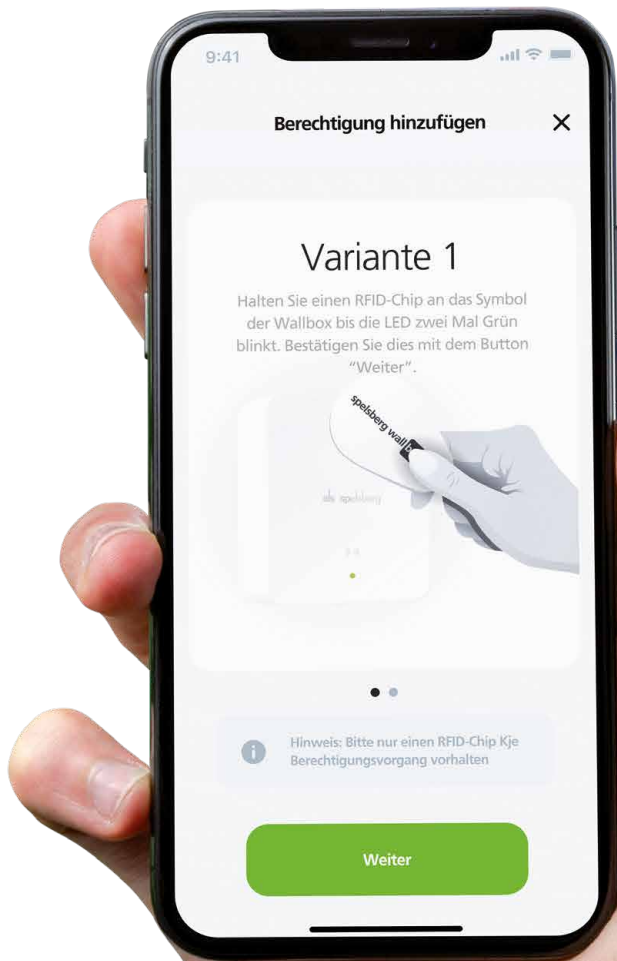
9:41

Berechtigung hinzufügen

Variante 1

Halten Sie einen RFID-Chip an das Symbol der Wallbox bis die LED zwei Mal Grün blinkt. Bestätigen Sie dies mit dem Button "Weiter".

spelsberg wallb

spelsberg

Hinweis: Bitte nur einen RFID-Chip Kje Berechtigungsvorgang vorhalten

Weiter